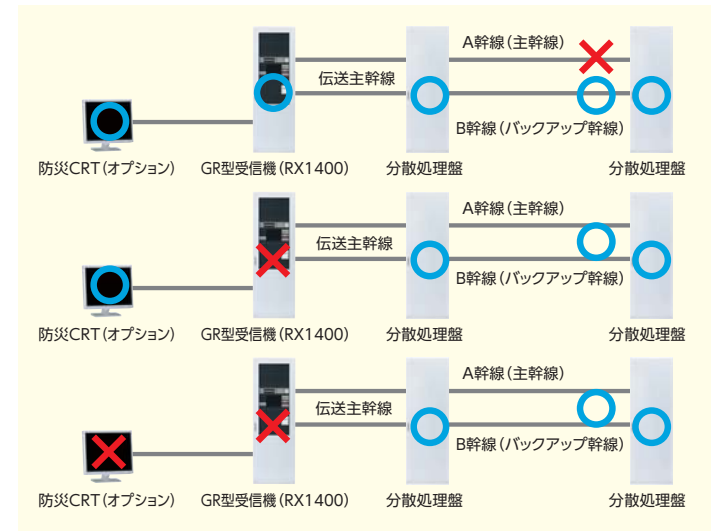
A幹線(主幹線)

伝送主幹線

B幹線(バックアップ幹線)

防災CRT(オプション)

GR型受信機(RX1400)

分散処理盤

分散処理盤

A幹線(主幹線)

伝送主幹線

B幹線(バックアップ幹線)

防災CRT(オプション)

GR型受信機(RX1400)

分散処理盤

分散処理盤

A幹線(主幹線)

伝送主幹線

B幹線(バックアップ幹線)

防災CRT(オプション)

GR型受信機(RX1400)

分散処理盤

分散処理盤